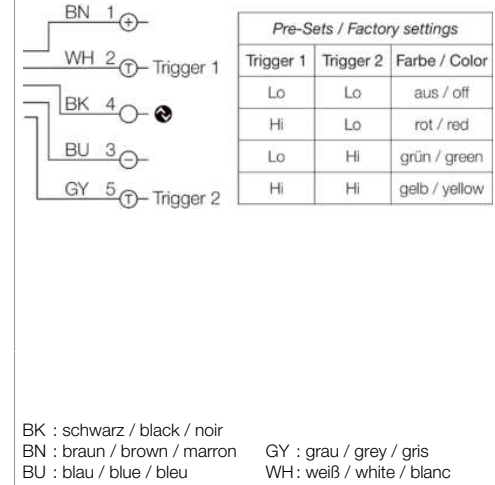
BN 1 +
WH 2 T Trigger 1
BK 4
BU 3 −
GY 5 T Trigger 2

| Pre-Sets / Factory settings | | |
|---|---|---|
| Trigger 1 | Trigger 2 | Farbe / Color |
| Lo | Lo | aus / off |
| Hi | Lo | rot / red |
| Lo | Hi | grün / green |
| Hi | Hi | gelb / yellow |

BK : schwarz / black / noir
BN : braun / brown / marron
BU : blau / blue / bleu

GY : grau / grey / gris
WH : weiß / white / blanc